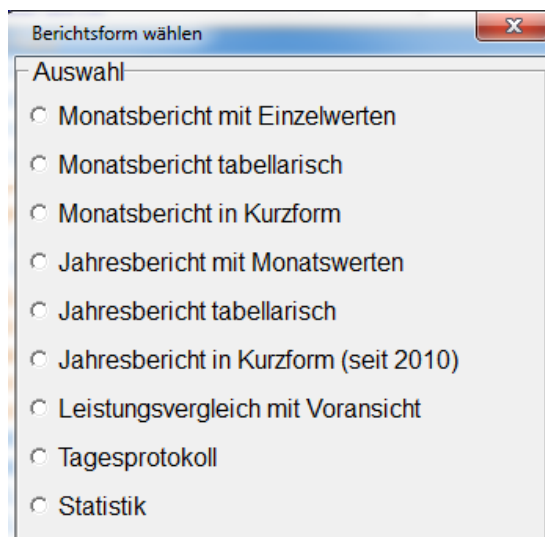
Berichtsform wählen

x

Auswahl

Monatsbericht mit Einzelwerten

Monatsbericht tabellarisch

Monatsbericht in Kurzform

Jahresbericht mit Monatswerten

Jahresbericht tabellarisch

Jahresbericht in Kurzform (seit 2010)

Leistungsvergleich mit Voransicht

Tagesprotokoll

Statistik